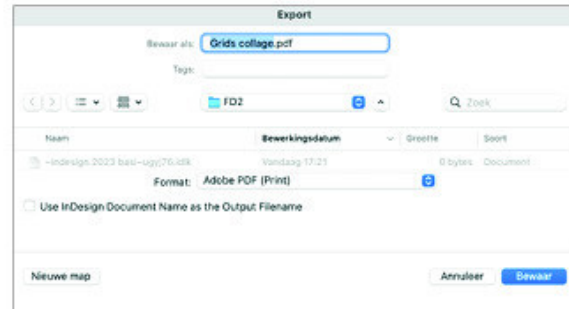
Export

Bewaar als: Grids collage.pdf

Tags:

FD2

Zoek

| Naam | Bewerkingsdatum | Grootte | Soort |
|---|---|---|---|
| ~indesign 2023 basi~ugyj76.idlk | Vandaag 17:21 | 0 bytes | Document |

Format: Adobe PDF (Print)

Use InDesign Document Name as the Output Filename

Nieuwe map

Annuleer

Bewaar